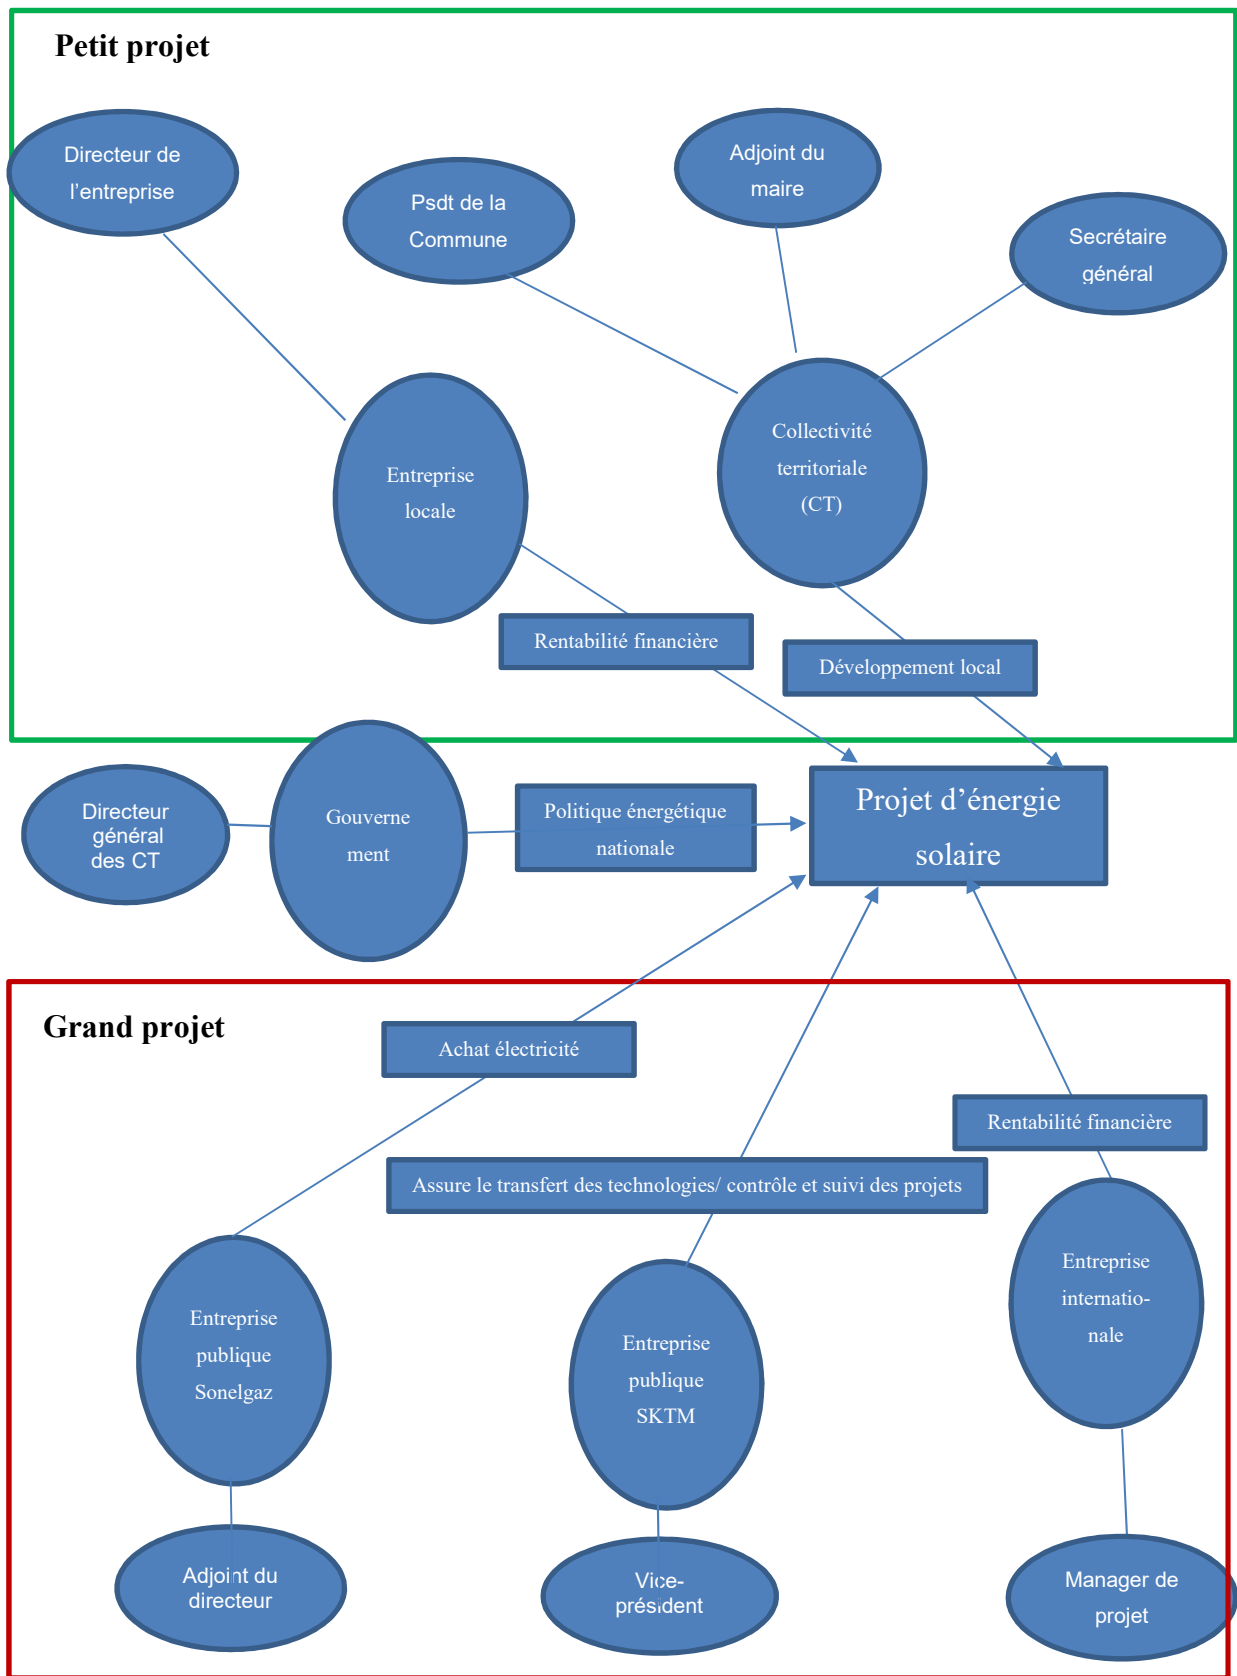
Petit projet

Directeur de l'entreprise

Psdt de la Commune

Adjoint du maire

Secrétaire général

Entreprise locale

Collectivité territoriale (CT)

Rentabilité financière

Développement local

Directeur général des CT

Gouverne ment

Politique énergétique nationale

Projet d'énergie solaire

Grand projet

Achat électricité

Rentabilité financière

Assure le transfert des technologies/ contrôle et suivi des projets

Entreprise publique Sonelgaz

Entreprise publique SKTM

Entreprise internatio-nale

Adjoint du directeur

Vice-président

Manager de projet